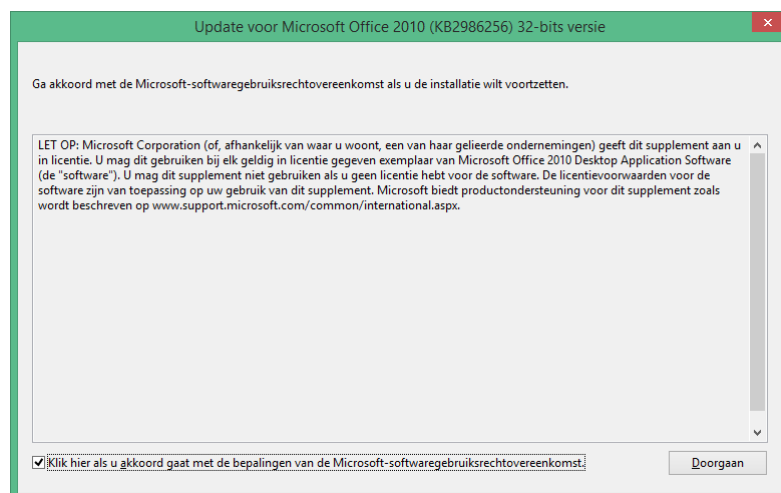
Update voor Microsoft Office 2010 (KB2986256) 32-bits versie

Ga akkoord met de Microsoft-softwaregebruiksrechtovereenkomst als u de installatie wilt voortzetten.

LET OP: Microsoft Corporation (of, afhankelijk van waar u woont, een van haar gelieerde ondernemingen) geeft dit supplement aan u in licentie. U mag dit gebruiken bij elk geldig in licentie gegeven exemplaar van Microsoft Office 2010 Desktop Application Software (de "software"). U mag dit supplement niet gebruiken als u geen licentie hebt voor de software. De licentievoorwaarden voor de software zijn van toepassing op uw gebruik van dit supplement. Microsoft biedt productondersteuning voor dit supplement zoals wordt beschreven op www.support.microsoft.com/common/international.aspx.

Klik hier als u akkoord gaat met de bepalingen van de Microsoft-softwaregebruiksrechtovereenkomst.

Doorgaan